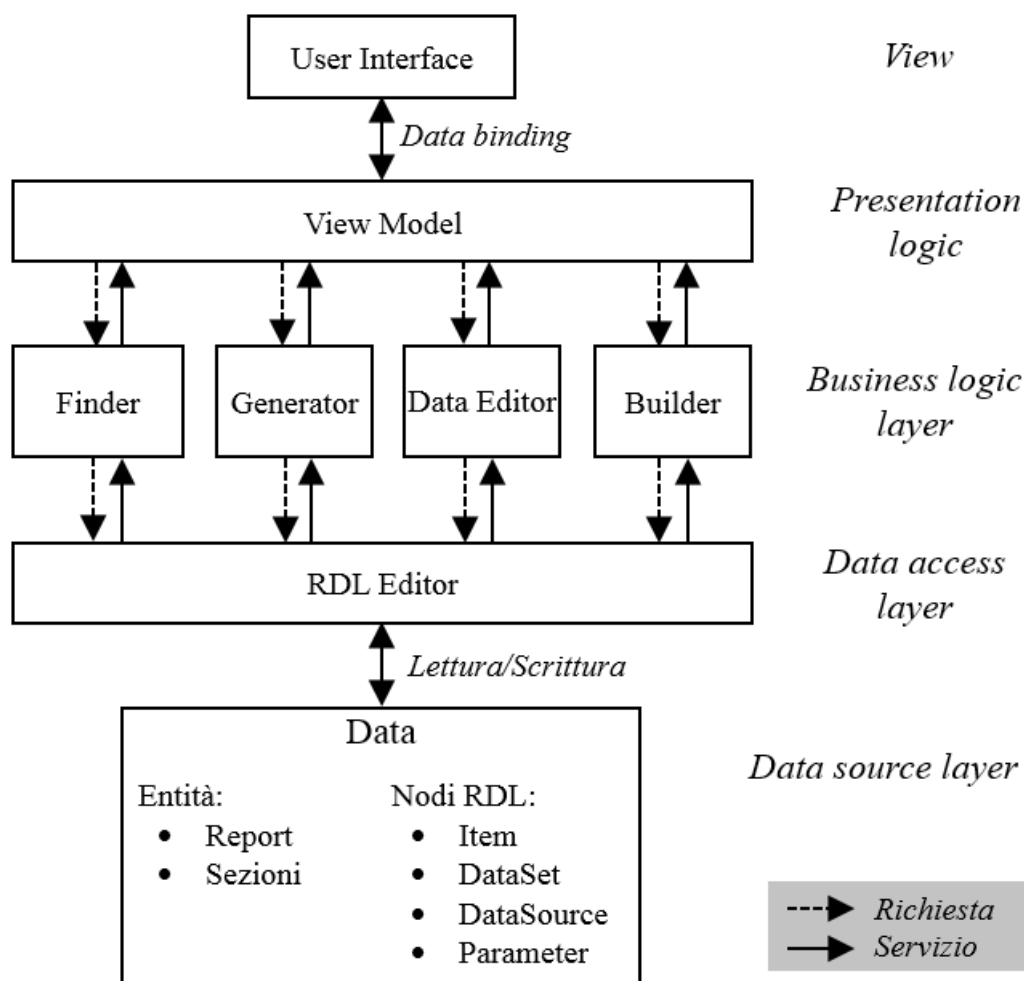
User Interface

View

Data binding

View Model

Presentation logic

Finder

Generator

Data Editor

Builder

Business logic layer

RDL Editor

Data access layer

Lettura/Scrittura

Data

Entità:
- Report
- Sezioni

Nodi RDL:
- Item
- DataSet
- DataSource
- Parameter

Data source layer

Richiesta
Servizio